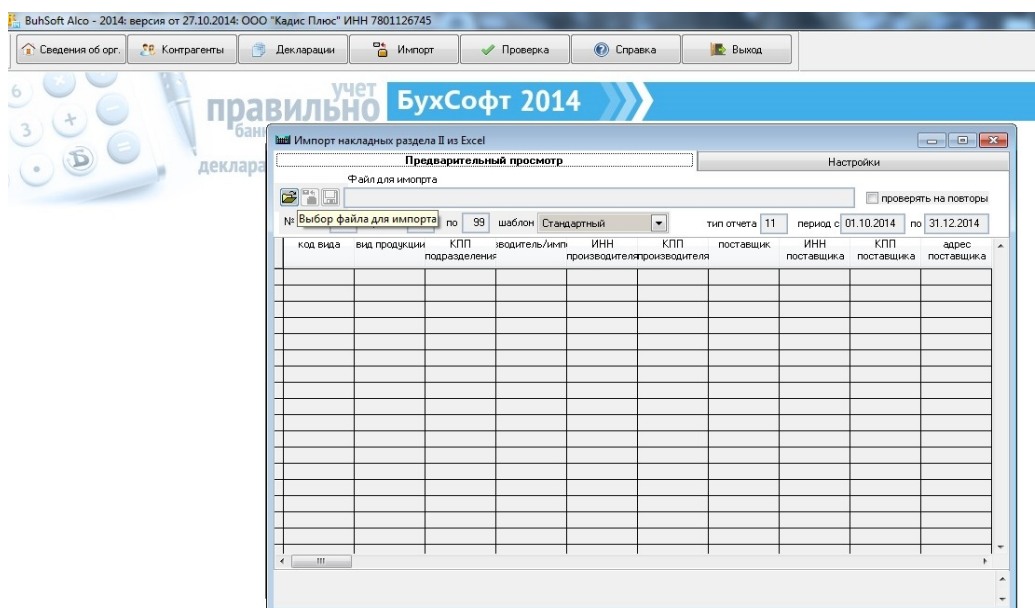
BuhSoft Alco - 2014: версия от 27.10.2014: ООО "Кадис Плюс" ИНН 7801126745

Сведения об орг. Контрагенты Декларации Импорт Проверка Справка Выход

учет
правильно БухСофт 2014
банк
деклара

Импорт накладных раздела II из Excel

Предварительный просмотр | Настройки

Файл для имопрта

проверять на повторы

№ Выбор файла для импорта по 99 шаблон Стандартный тип отчета 11 период с 01.10.2014 по 31.12.2014

| код вида | вид продукции | КПП подразделения | зводитель/импо | ИНН производителя | КПП производителя | поставщик | ИНН поставщика | КПП поставщика | адрес поставщика |
|---|---|---|---|---|---|---|---|---|---|